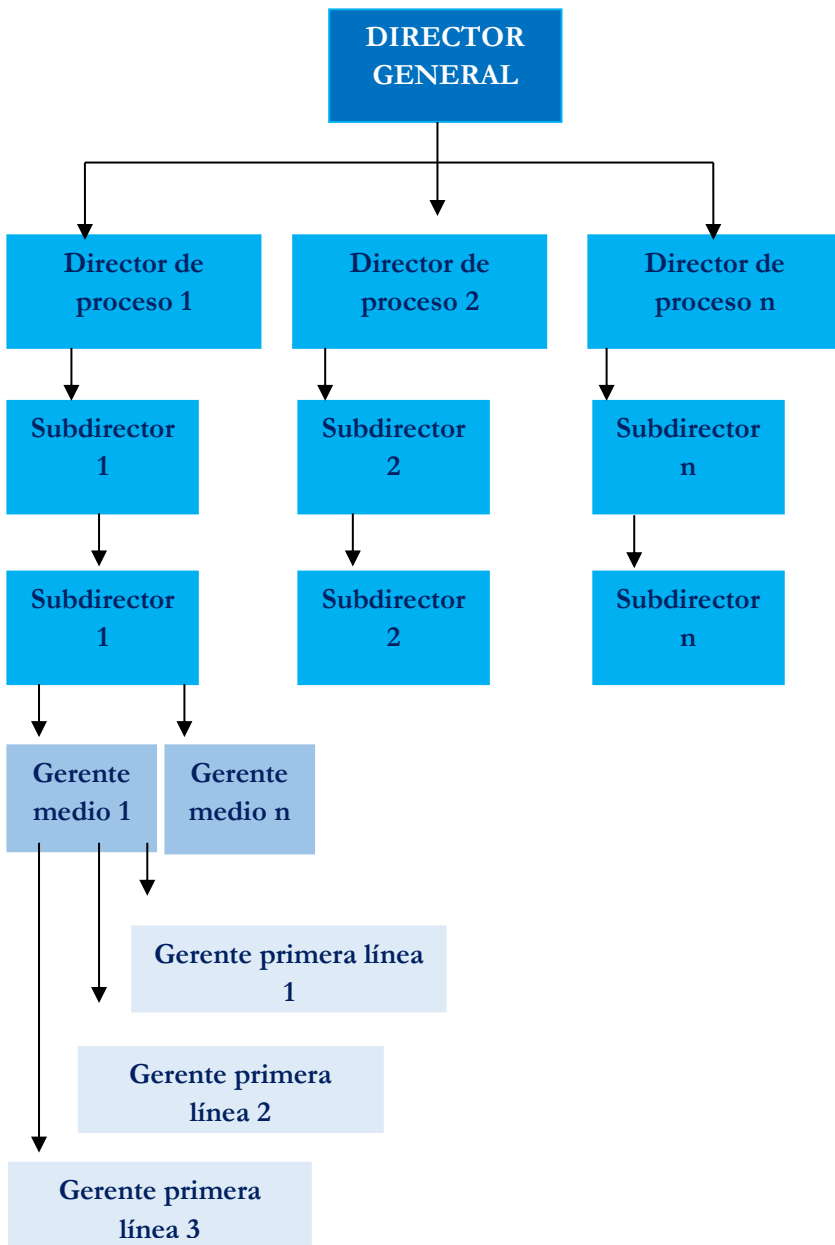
DIRECTOR GENERAL

Director de proceso 1

Director de proceso 2

Director de proceso n

Subdirector 1

Subdirector 2

Subdirector n

Subdirector 1

Subdirector 2

Subdirector n

Gerente medio 1

Gerente medio n

Gerente primera línea 1

Gerente primera línea 2

Gerente primera línea 3